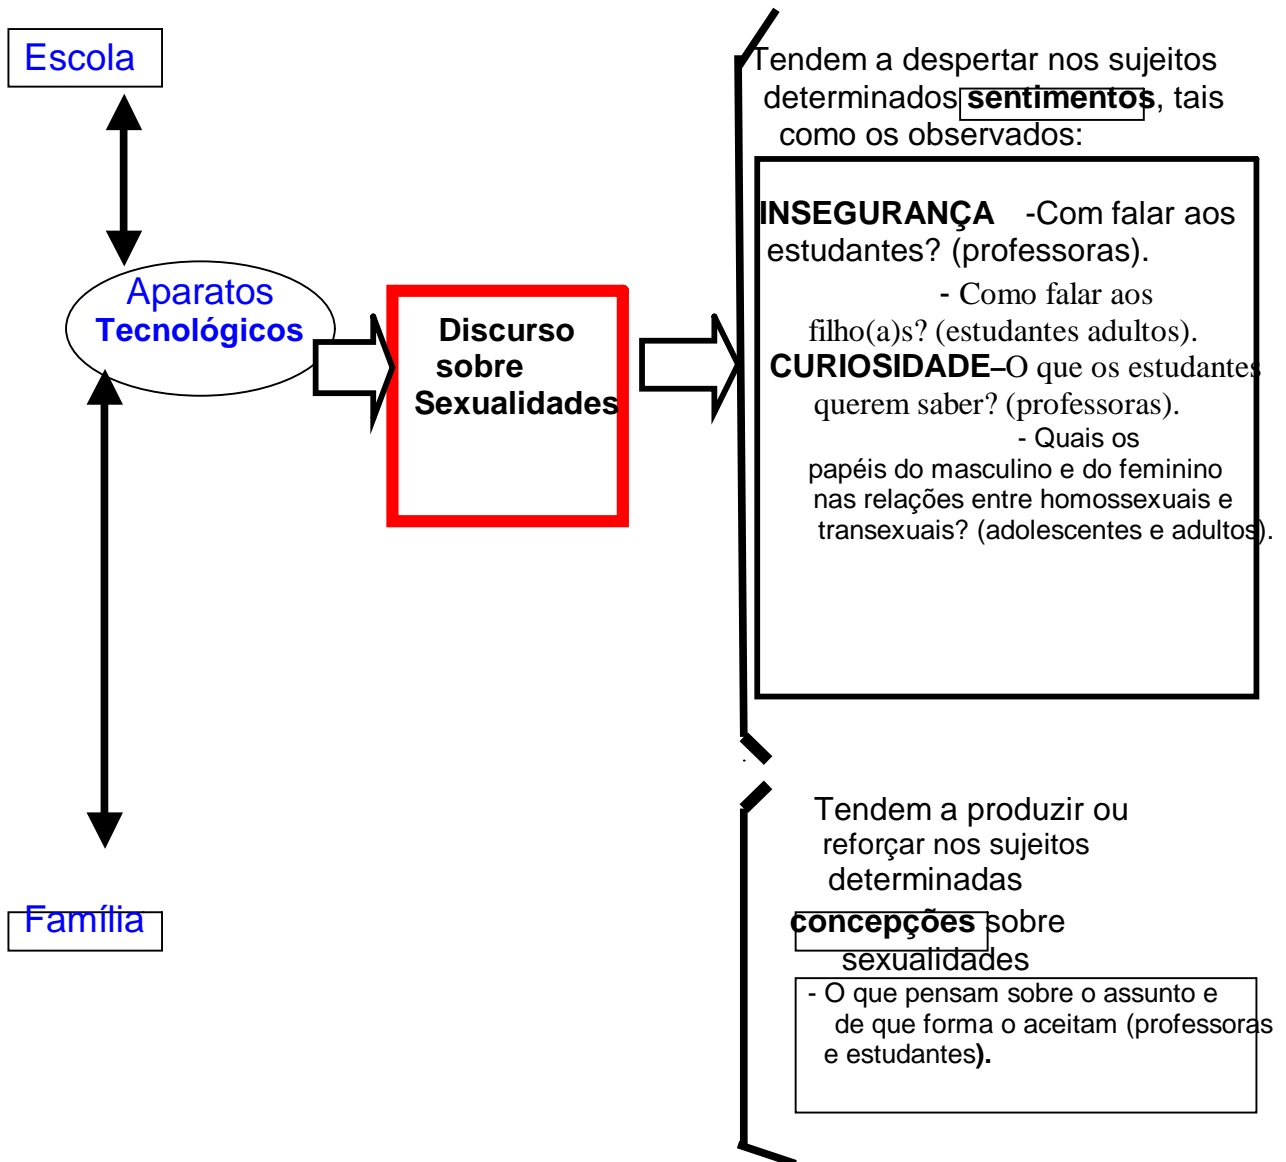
Escola

Aparatos
Tecnológicos

Família

Discurso sobre Sexualidades

Tendem a despertar nos sujeitos determinados sentimentos, tais como os observados:

INSEGURANÇA -Com falar aos estudantes? (professoras).
- Como falar aos filho(a)s? (estudantes adultos).
CURIOSIDADE–O que os estudantes querem saber? (professoras).
- Quais os papéis do masculino e do feminino nas relações entre homossexuais e transexuais? (adolescentes e adultos).

Tendem a produzir ou reforçar nos sujeitos determinadas concepções sobre sexualidades

- O que pensam sobre o assunto e de que forma o aceitam (professoras e estudantes).